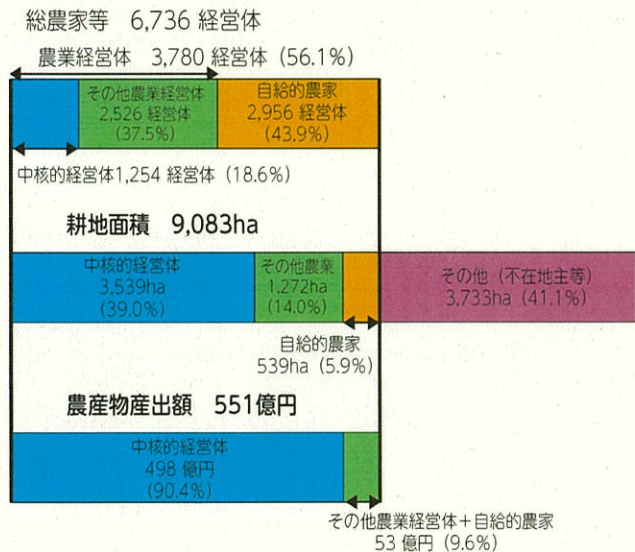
総農家等　6,736 経営体

農業経営体　3,780 経営体（56.1%）

その他農業経営体
2,526 経営体
（37.5%）

自給的農家
2,956 経営体
（43.9%）

中核的経営体1,254 経営体（18.6%）

耕地面積　9,083ha

中核的経営体
3,539ha
（39.0%）

その他農業
1,272ha
（14.0%）

その他（不在地主等）
3,733ha（41.1%）

自給的農家
539ha（5.9%）

農産物産出額　551億円

中核的経営体
498 億円
（90.4%）

その他農業経営体＋自給的農家
53 億円（9.6%）